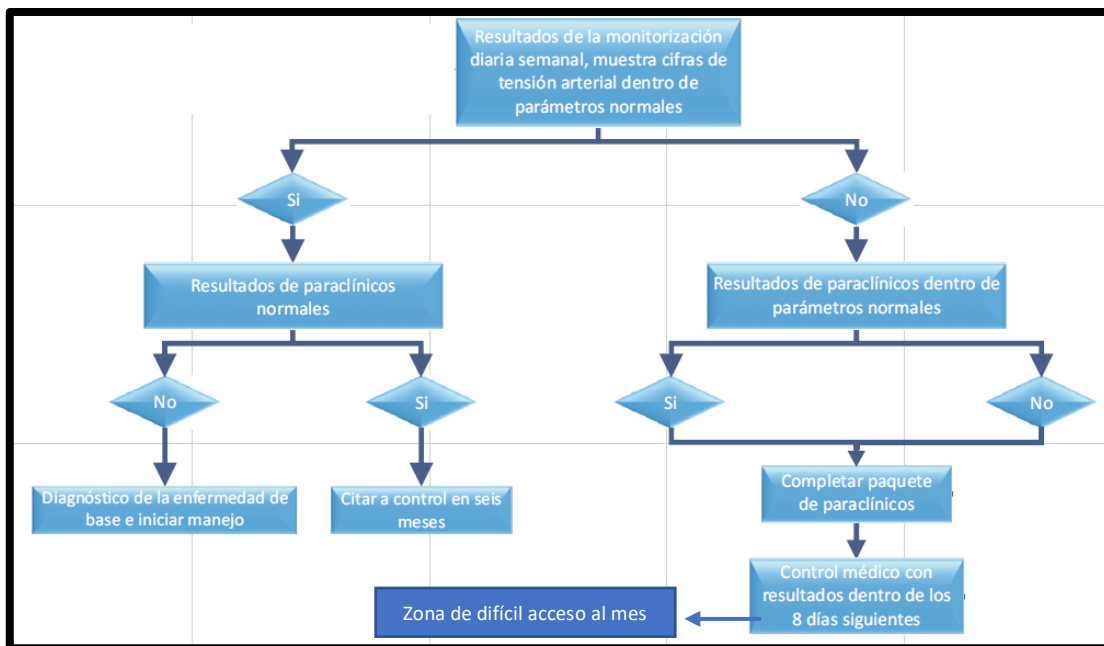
Resultados de la monitorización diaria semanal, muestra cifras de tensión arterial dentro de parámetros normales

Si

No

Resultados de paraclínicos normales

Resultados de paraclínicos dentro de parámetros normales

No

Si

Si

No

Diagnóstico de la enfermedad de base e iniciar manejo

Citar a control en seis meses

Completar paquete de paraclínicos

Control médico con resultados dentro de los 8 días siguientes

Zona de difícil acceso al mes